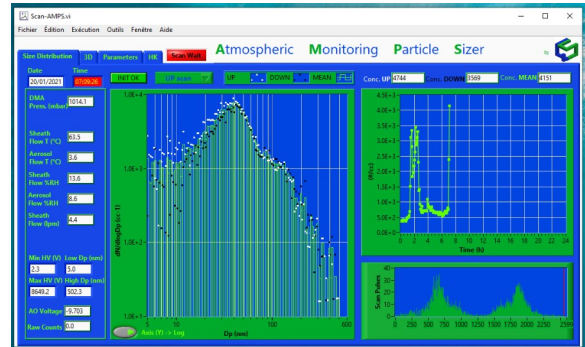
Scan-AMPS.vi

Fichier Édition Exécution Outils Fenêtre Aide

Size Distribution | 3D | Parameters | HK | Scan Wait

Atmospheric Monitoring Particle Sizer

Date: 20/01/2021 Time: 07:09:26

INIT OK | UP scan | UP | DOWN | MEAN

Conc. UP 4744 Conc. DOWN 3569 Conc. MEAN 4151

DMA Press. (mbar) 1014.1

Sheath Flow T (°C) 63.5

Aerosol Flow T (°C) 3.6

Sheath Flow %RH 13.6

Aerosol Flow %RH 8.6

Sheath Flow (lpm) 4.4

Min HV (V) 2.3 Low Dp (nm) 5.0

Max HV (V) 8649.2 High Dp (nm) 502.3

AO Voltage 9.700

Raw Counts 0.0

1.0E+4

1.0E+3

1.0E+2

1.0E+1

dN/dlogDp (cc-1)

10

100

600

Dp (nm)

Axis (Y) -> Log

4.5E+3
4.0E+3
3.5E+3
3.0E+3
2.5E+3
2.0E+3
1.5E+3
1.0E+3
5.0E+2
0.0E+0

(#/cc)

0 2 4 6 8 10 12 14 16 18 20 22 24

Time (h)

Scan Pulses

0 250 500 750 1000 1250 1500 1750 2000 2250 2599